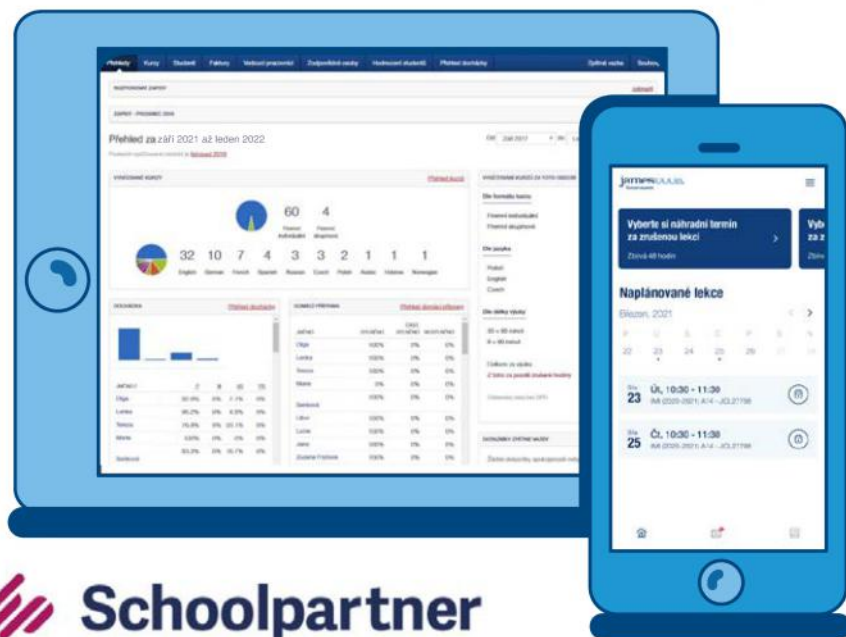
Přehledy Kurzy Studenti Faktury Vedoucí pracovníci Zodpovědné osoby Hodnocení studentů Přehled docházky

Přehled za září 2021 až leden 2022

VYHODNOCENÉ KURZY

60 4

32 10 7 4 3 3 2 1 1 1

English German French Spanish Russian Czech Polish Arabic Hebrew Norwegian

DOCHÁZKA

Olga
Lenka
Tereza
Marie

Olga
Lenka
Tereza
Marie

Libor
Lucie
Jana
Zuzana Fretova

Dle formátu kurzu
Dle jazyka
Polish
English
Czech
Dle délky výuky

James

Vyberte si náhradní termín za zrušenou lekci

Naplánované lekce

Březen, 2021

22 23 24 25 26

23 Út, 10:30 - 11:30

25 Čt, 10:30 - 11:30

Schoolpartner